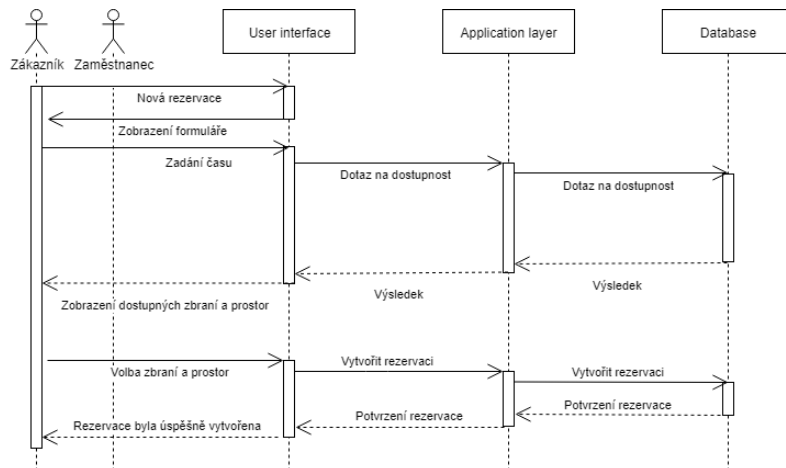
Zákazník
Zaměstnanec
User interface
Application layer
Database

Nová rezervace
Zobrazení formuláře
Zadání času
Dotaz na dostupnost
Dotaz na dostupnost
Výsledek
Výsledek
Zobrazení dostupných zbraní a prostor
Volba zbraní a prostor
Vytvořit rezervaci
Vytvořit rezervaci
Potvrzení rezervace
Potvrzení rezervace
Rezervace byla úspěšně vytvořena